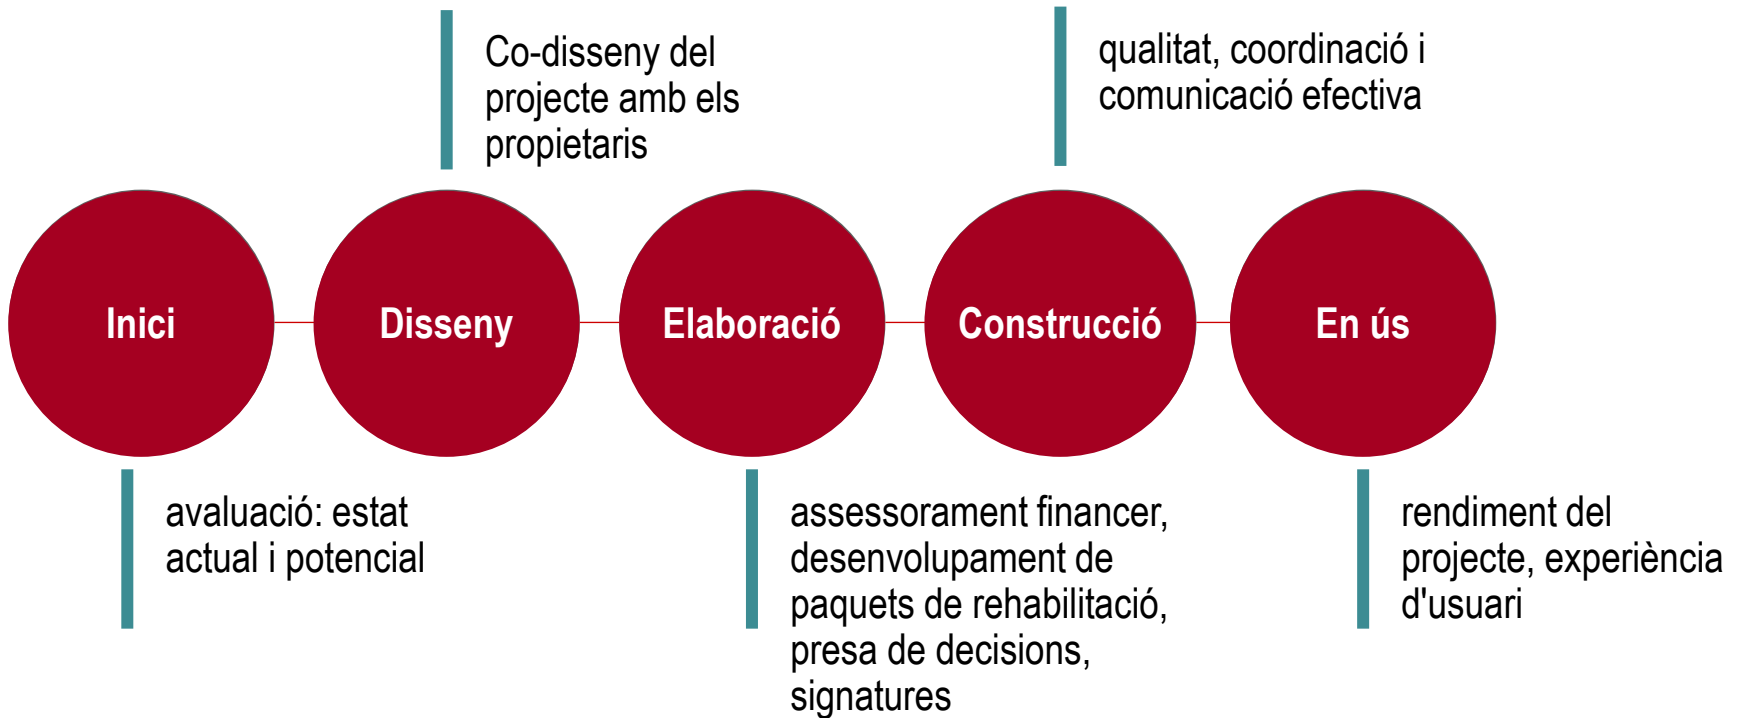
Co-disseny del projecte amb els propietaris

qualitat, coordinació i comunicació efectiva

Inici

Disseny

Elaboració

Construcció

En ús

avaluació: estat actual i potencial

assessorament financer, desenvolupament de paquets de rehabilitació, presa de decisions, signatures

rendiment del projecte, experiència d'usuari